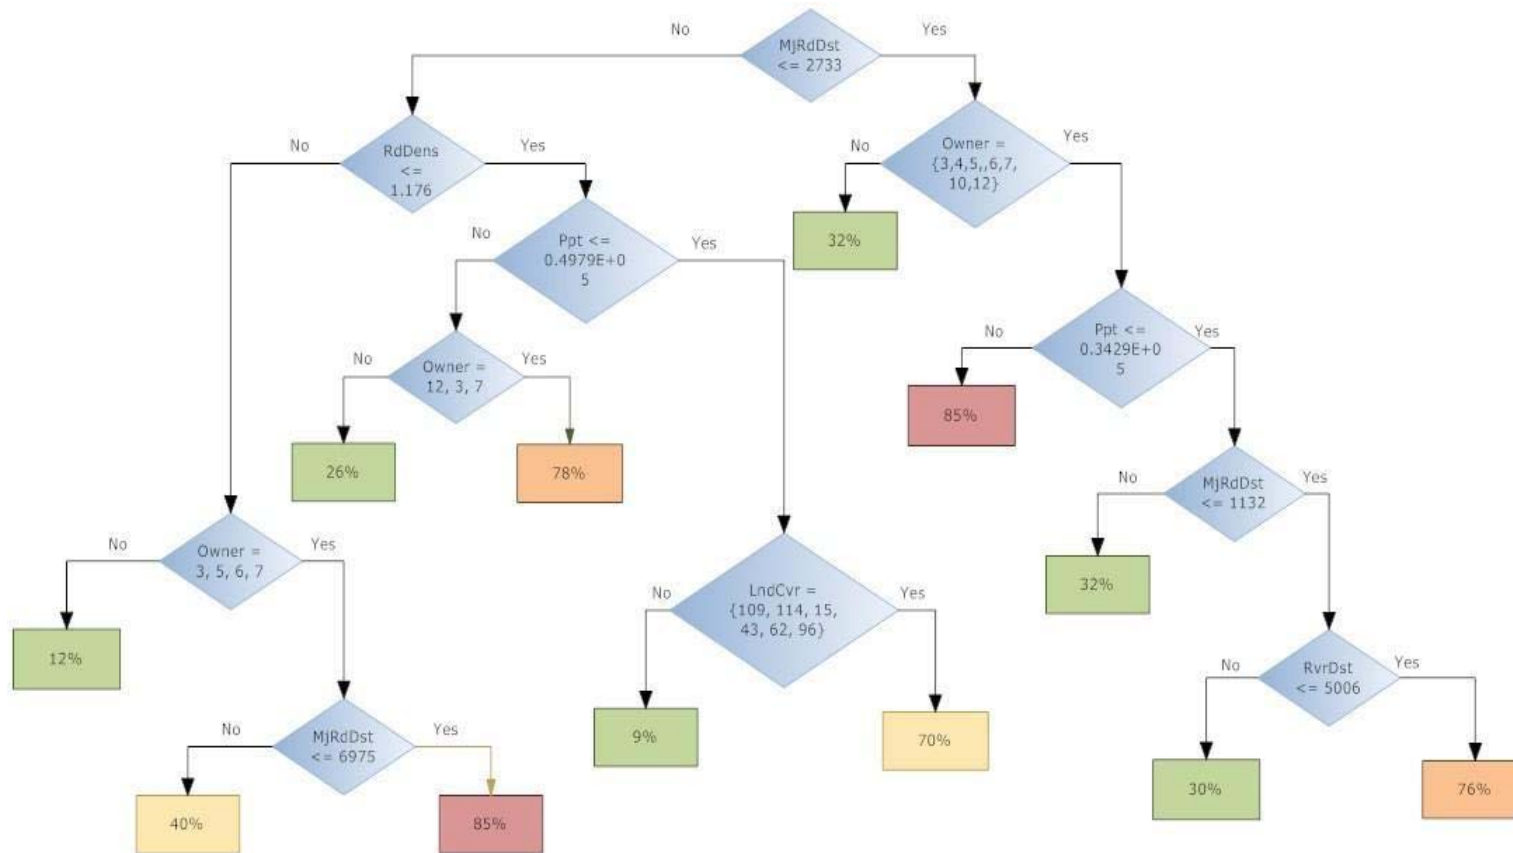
No
MjRdDst <= 2733
Yes

No
RdDens <= 1.176
Yes

No
Owner = {3,4,5,,6,7, 10,12}
Yes

32%

No
Ppt <= 0.4979E+0 5
Yes

No
Ppt <= 0.3429E+0 5
Yes

85%

No
Owner = 12, 3, 7
Yes

26%

78%

No
MjRdDst <= 1132
Yes

32%

No
Owner = 3, 5, 6, 7
Yes

12%

No
LndCvr = {109, 114, 15, 43, 62, 96}
Yes

9%

70%

No
RvrDst <= 5006
Yes

30%

76%

No
MjRdDst <= 6975
Yes

40%

85%